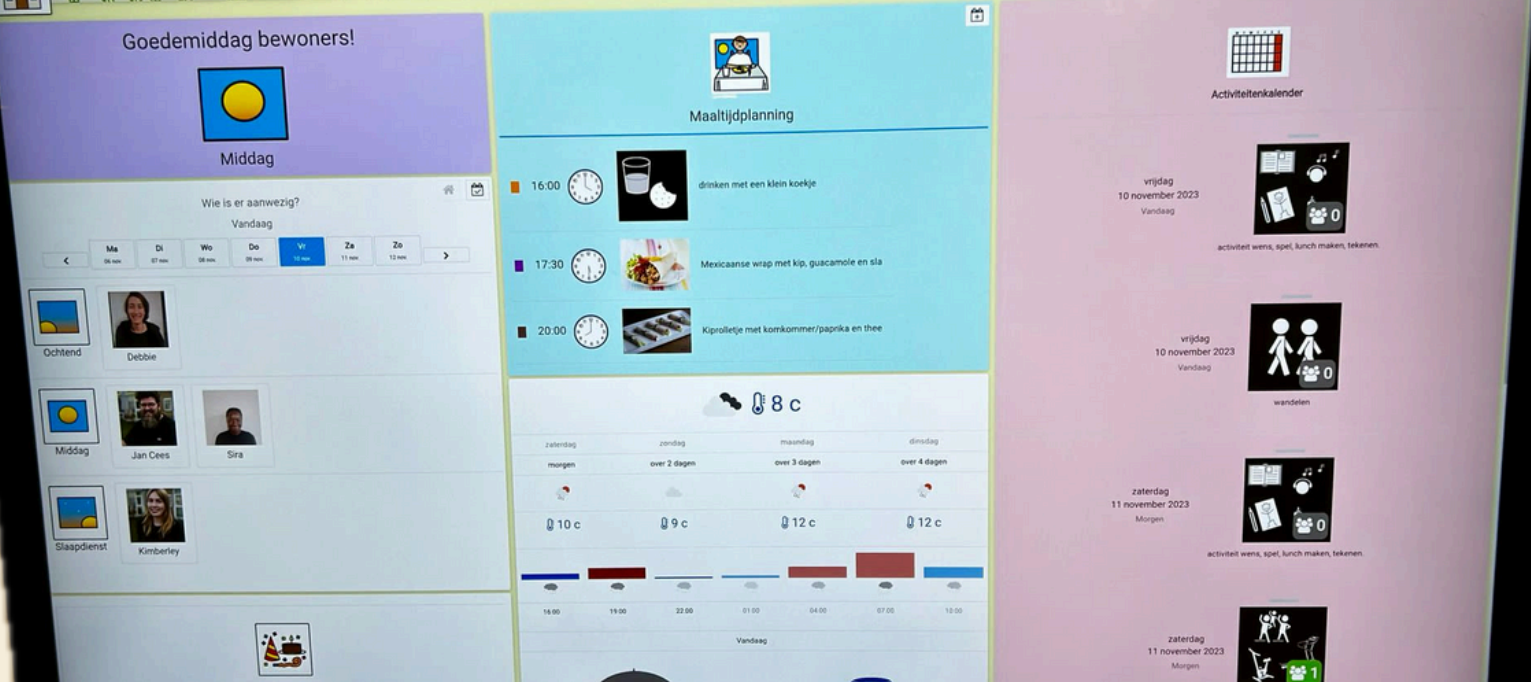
Goedemiddag bewoners!

Middag

Wie is er aanwezig?

Vandaag

| < | Ma 06 nov | Di 07 nov | Wo 08 nov | Do 09 nov | Vr 10 nov | Za 11 nov | Zo 12 nov | > |
|---|---|---|---|---|---|---|---|---|

Ochtend
Debbie

Middag
Jan Cees
Sira

Slaapdienst
Kimberley

Maaltijdplanning

16:00 drinken met een klein koekje

17:30 Mexicaanse wrap met kip, guacamole en sla

20:00 Kiprolletje met komkommer/paprika en thee

8 c

| zaterdag | zondag | maandag | dinsdag |
|---|---|---|---|
| morgen | over 2 dagen | over 3 dagen | over 4 dagen |
| 10 c | 9 c | 12 c | 12 c |

16:00 19:00 22:00 01:00 04:00 07:00 10:00

Vandaag

Activiteitenkalender

vrijdag
10 november 2023
Vandaag
0
activiteit wens, spel, lunch maken, tekenen

vrijdag
10 november 2023
Vandaag
0
wandelen

zaterdag
11 november 2023
Morgen
0
activiteit wens, spel, lunch maken, tekenen

zaterdag
11 november 2023
Morgen
1